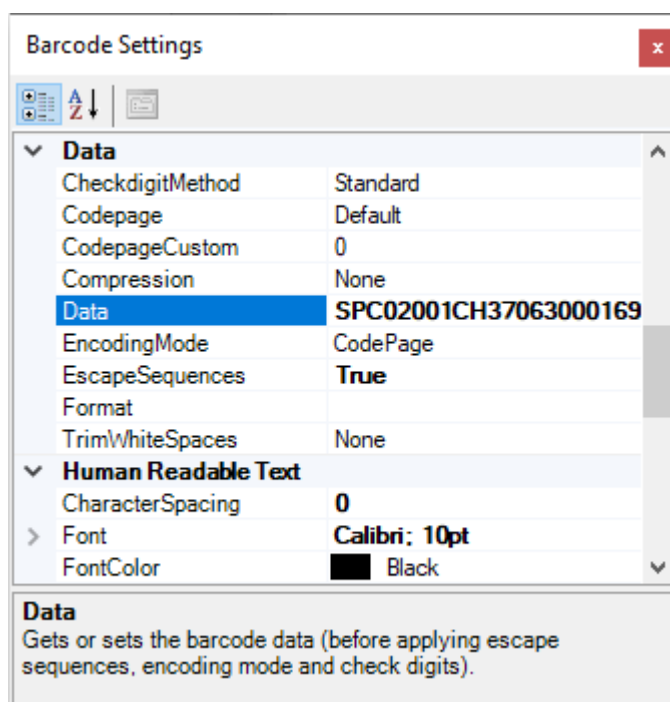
Barcode Settings

Data

| | |
|---|---|
| CheckdigitMethod | Standard |
| Codepage | Default |
| CodepageCustom | 0 |
| Compression | None |
| Data | SPC02001CH37063000169 |
| EncodingMode | CodePage |
| EscapeSequences | True |
| Format | |
| TrimWhiteSpaces | None |

Human Readable Text

| | |
|---|---|
| CharacterSpacing | 0 |
| Font | Calibri; 10pt |
| FontColor | Black |

Data
Gets or sets the barcode data (before applying escape sequences, encoding mode and check digits).